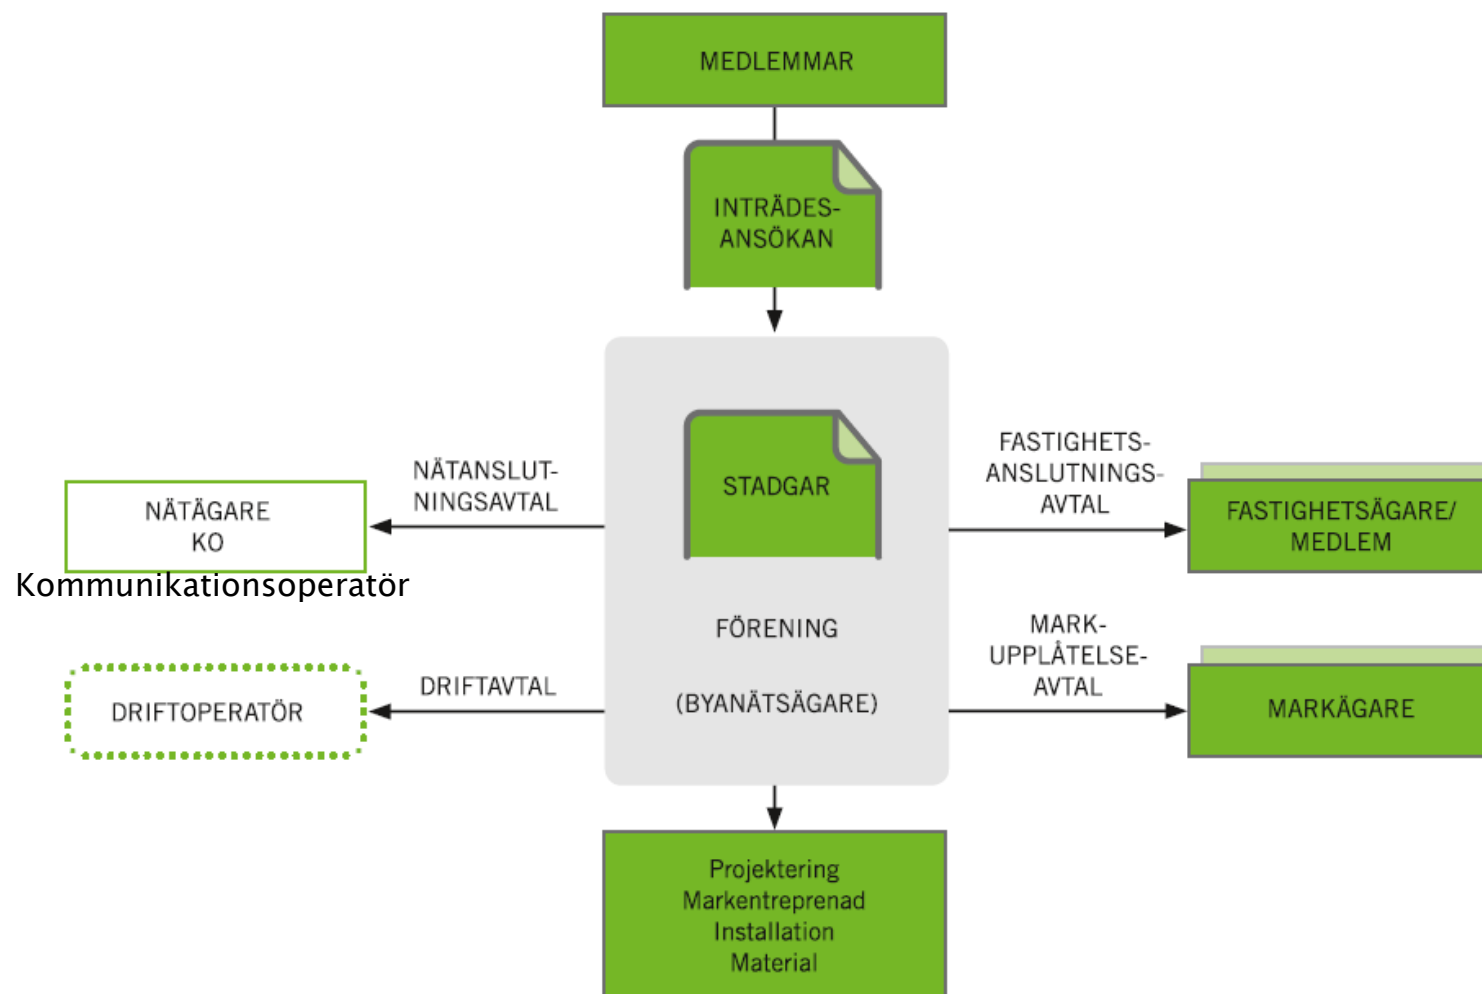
MEDLEMMAR

INTRÄDESANSÖKAN

NÄTANSLUTNINGSAVTAL

NÄTÄGARE
KO

Kommunikationsoperatör

STADGAR

FÖRENING

(BYANÄTSÄGARE)

FASTIGHETSANSLUTNINGSAVTAL

FASTIGHETSÄGARE/
MEDLEM

DRIFTAVTAL

DRIFTOPERATÖR

MARKUPPLÅTELSEAVTAL

MARKÄGARE

Projektering
Markentreprenad
Installation
Material